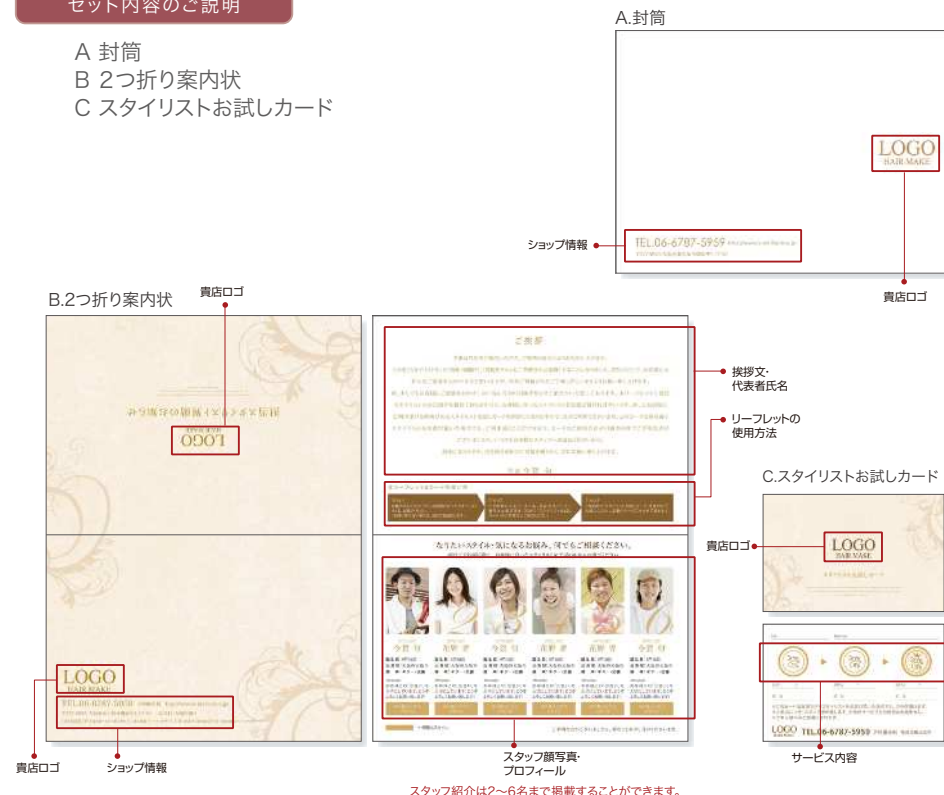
セット内容のご説明

A 封筒
B 2つ折り案内状
C スタイリストお試しカード

A.封筒

LOGO
HAIR MAKE

ショップ情報

TEL.06-6787-5959

貴店ロゴ

B.2つ折り案内状

貴店ロゴ

LOGO

ご挨拶

挨拶文・代表者氏名

リーフレットの使用方法

C.スタイリストお試しカード

貴店ロゴ

LOGO
HAIR MAKE

なりたいスタイル・気になるお悩み、何でもご相談ください。

今井 司
北野 恵
今井 司
北野 恵
今井 司
北野 恵

LOGO
HAIR MAKE

TEL.06-6787-5959

LOGO TEL.06-6787-5959

サービス内容

貴店ロゴ

ショップ情報

スタッフ顔写真・プロフィール

スタッフ紹介は2~6名まで掲載することができます。